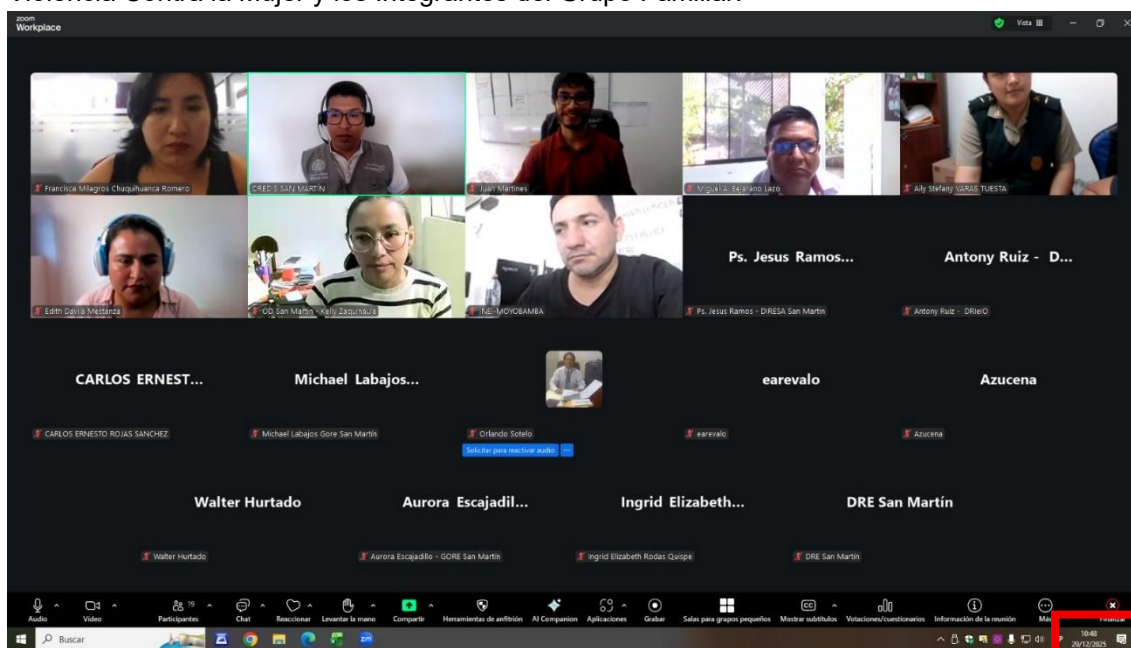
Violencia Contra la Mujer y los Integrantes del Grupo Familiar.

zoom Workplace

Vista

Francisca Milagros Chuquihuanca Romero

CRED S SAN MARTIN

Juan Martinez

Miguel A. Bejarano Lazo

Aily Stefany VARAS TUESTA

Edith Davila Mestanza

OD San Martin - Kelly Zaquinaula

INEI-MOYOBAMBA

Ps. Jesus Ramos...

Ps. Jesus Ramos - DIRESA San Martin

Antony Ruiz - D...

Antony Ruiz - DRIeIO

CARLOS ERNEST...

CARLOS ERNESTO ROJAS SANCHEZ

Michael Labajos...

Michael Labajos Gore San Martín

Orlando Sotelo

Solicitar para reactivar audio

earevalo

earevalo

Azucena

Azucena

Walter Hurtado

Walter Hurtado

Aurora Escajadil...

Aurora Escajadillo - GORE San Martín

Ingrid Elizabeth...

Ingrid Elizabeth Rodas Quispe

DRE San Martín

DRE San Martín

Audio Video Participantes 19 Chat Reaccionar Levantar la mano Compartir Herramientas de anfitrión AI Companion Aplicaciones Grabar Salas para grupos pequeños Mostrar subtítulos Votaciones/cuestionarios Información de la reunión Más Finalizar

Buscar

10:48
29/12/2025